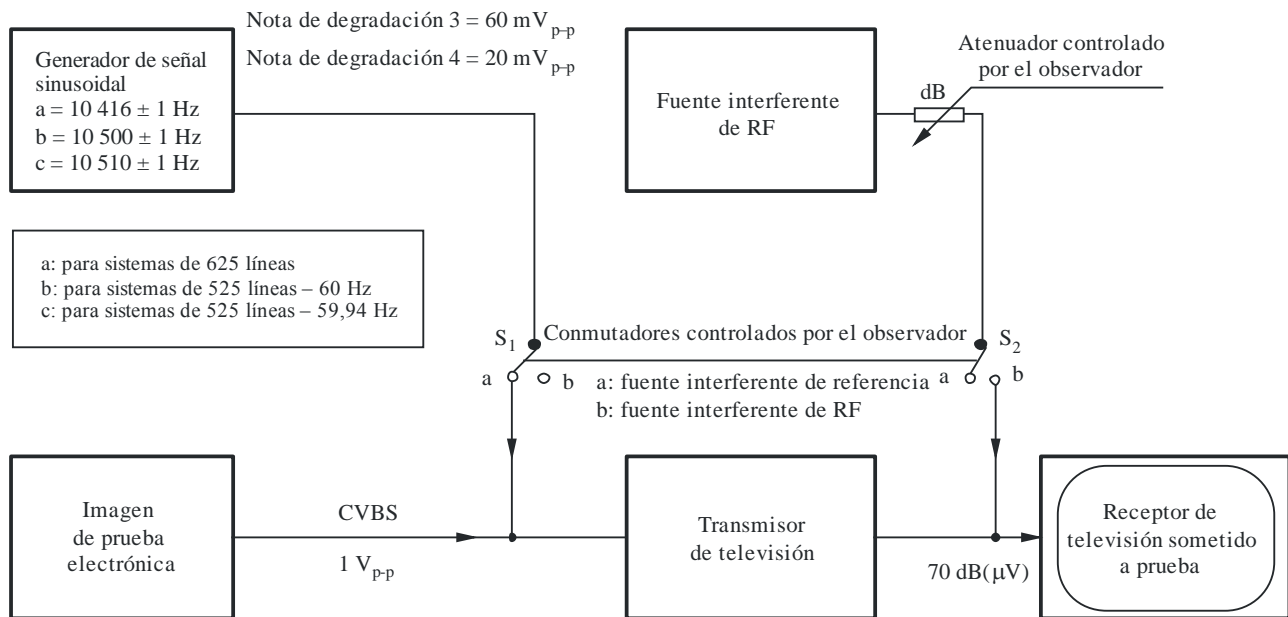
Generador de señal sinusoidal
a = 10 416 ± 1 Hz
b = 10 500 ± 1 Hz
c = 10 510 ± 1 Hz

Nota de degradación 3 = 60 mV$_{p-p}$
Nota de degradación 4 = 20 mV$_{p-p}$

Fuente interferente de RF

dB

Atenuador controlado por el observador

a: para sistemas de 625 líneas
b: para sistemas de 525 líneas – 60 Hz
c: para sistemas de 525 líneas – 59,94 Hz

S$_1$ Conmutadores controlados por el observador S$_2$

a b a: fuente interferente de referencia a b
b: fuente interferente de RF

Imagen de prueba electrónica

CVBS
1 V$_{p-p}$

Transmisor de televisión

70 dB(μV)

Receptor de televisión sometido a prueba